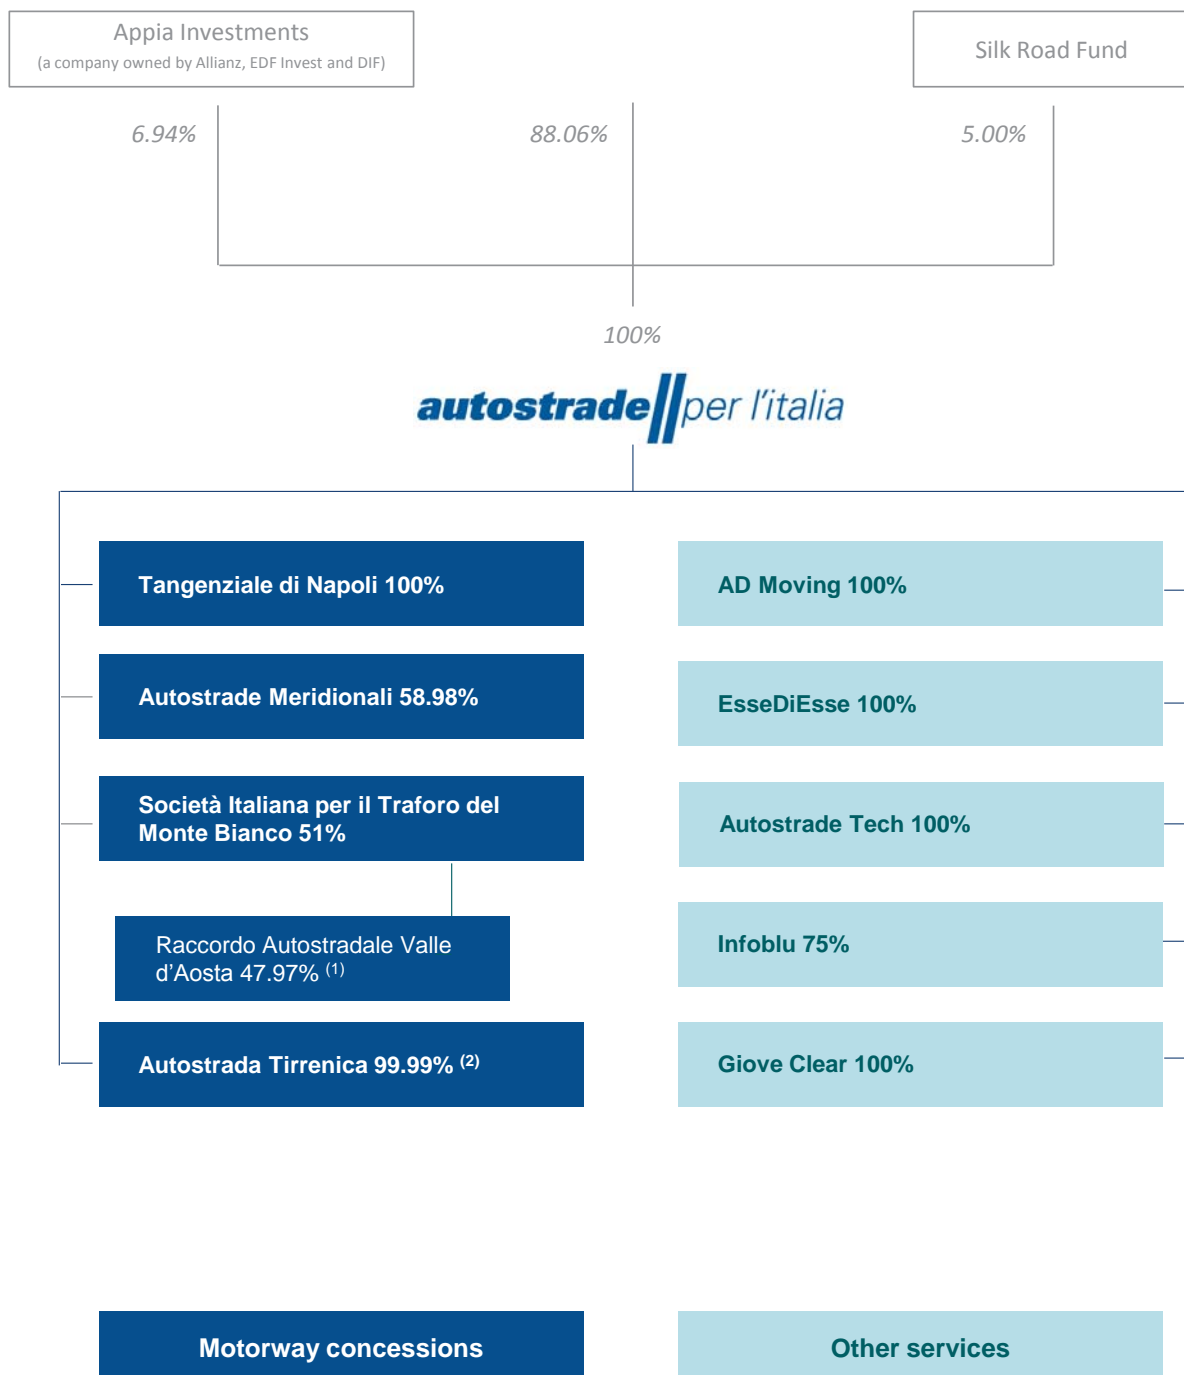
Appia Investments
(a company owned by Allianz, EDF Invest and DIF)

Silk Road Fund

6.94%

88.06%

5.00%

100%

autostrade per l'italia

Tangenziale di Napoli 100%

Autostrade Meridionali 58.98%

Società Italiana per il Traforo del Monte Bianco 51%

Raccordo Autostradale Valle d'Aosta 47.97% $^{(1)}$

Autostrada Tirrenica 99.99% $^{(2)}$

AD Moving 100%

EsseDiEsse 100%

Autostrade Tech 100%

Infoblu 75%

Giove Clear 100%

Motorway concessions

Other services